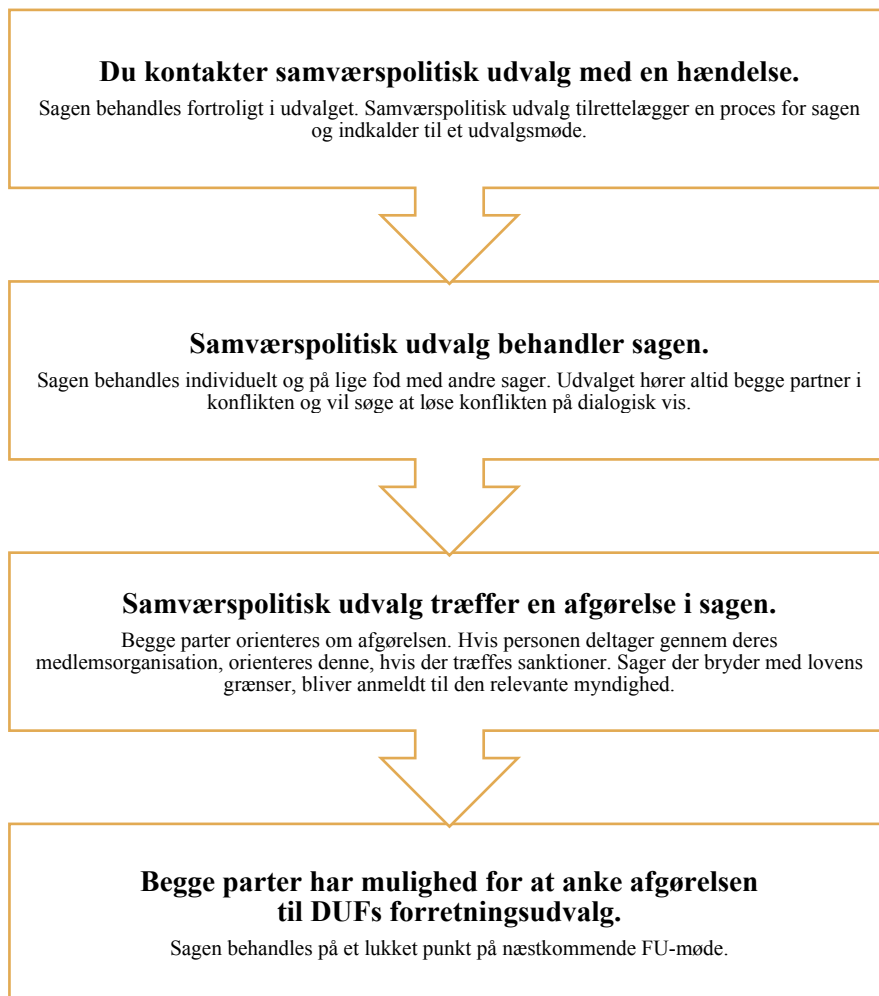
Du kontakter samværspolitisk udvalg med en hændelse.

Sagen behandles fortroligt i udvalget. Samværspolitisk udvalg tilrettelægger en proces for sagen og indkalder til et udvalgsmøde.

Samværspolitisk udvalg behandler sagen.

Sagen behandles individuelt og på lige fod med andre sager. Udvalget hører altid begge partner i konflikten og vil søge at løse konflikten på dialogisk vis.

Samværspolitisk udvalg træffer en afgørelse i sagen.

Begge parter orienteres om afgørelsen. Hvis personen deltager gennem deres medlemsorganisation, orienteres denne, hvis der træffes sanktioner. Sager der bryder med lovens grænser, bliver anmeldt til den relevante myndighed.

Begge parter har mulighed for at anke afgørelsen til DUFs forretningsudvalg.

Sagen behandles på et lukket punkt på næstkommende FU-møde.